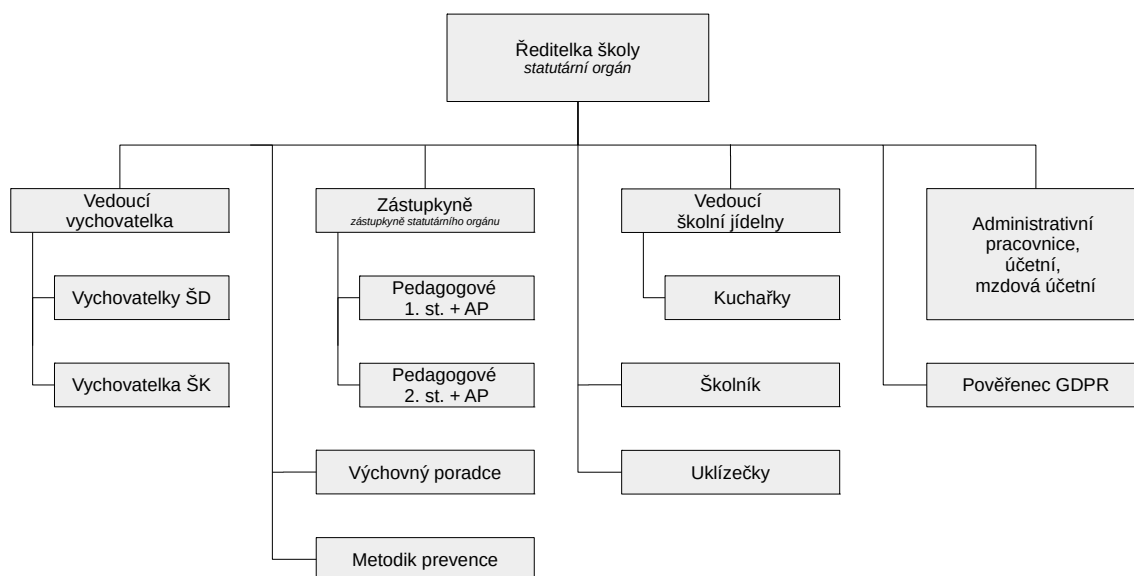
Ředitelka školy
statutární orgán

Vedoucí vychovatelka

Vychovatelky ŠD

Vychovatelka ŠK

Zástupkyně
zástupkyně statutárního orgánu

Pedagogové 1. st. + AP

Pedagogové 2. st. + AP

Výchovný poradce

Metodik prevence

Vedoucí školní jídelny

Kuchařky

Školník

Uklízečky

Administrativní pracovnice, účetní, mzdová účetní

Pověřenec GDPR